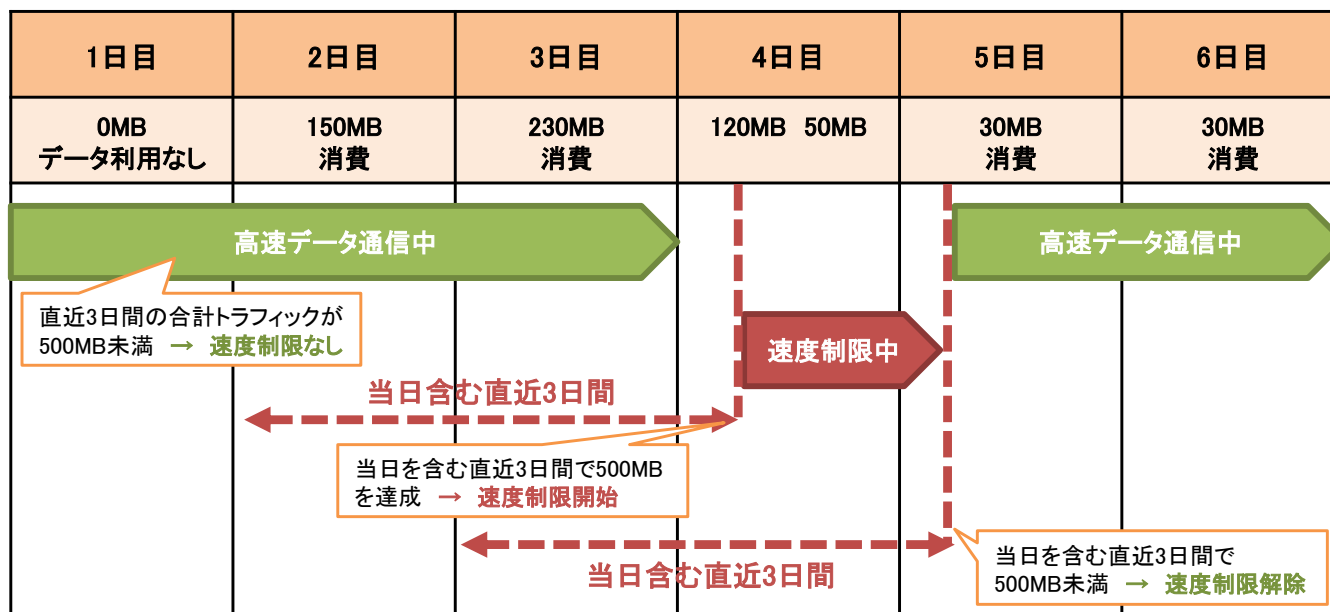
| 1日目 | 2日目 | 3日目 | 4日目 | 5日目 | 6日目 |
|---|---|---|---|---|---|
| 0MB データ利用なし | 150MB 消費 | 230MB 消費 | 120MB 50MB | 30MB 消費 | 30MB 消費 |

高速データ通信中

高速データ通信中

直近3日間の合計トラフィックが500MB未満 → 速度制限なし

速度制限中

当日含む直近3日間

当日を含む直近3日間で500MBを達成 → 速度制限開始

当日含む直近3日間

当日を含む直近3日間で500MB未満 → 速度制限解除